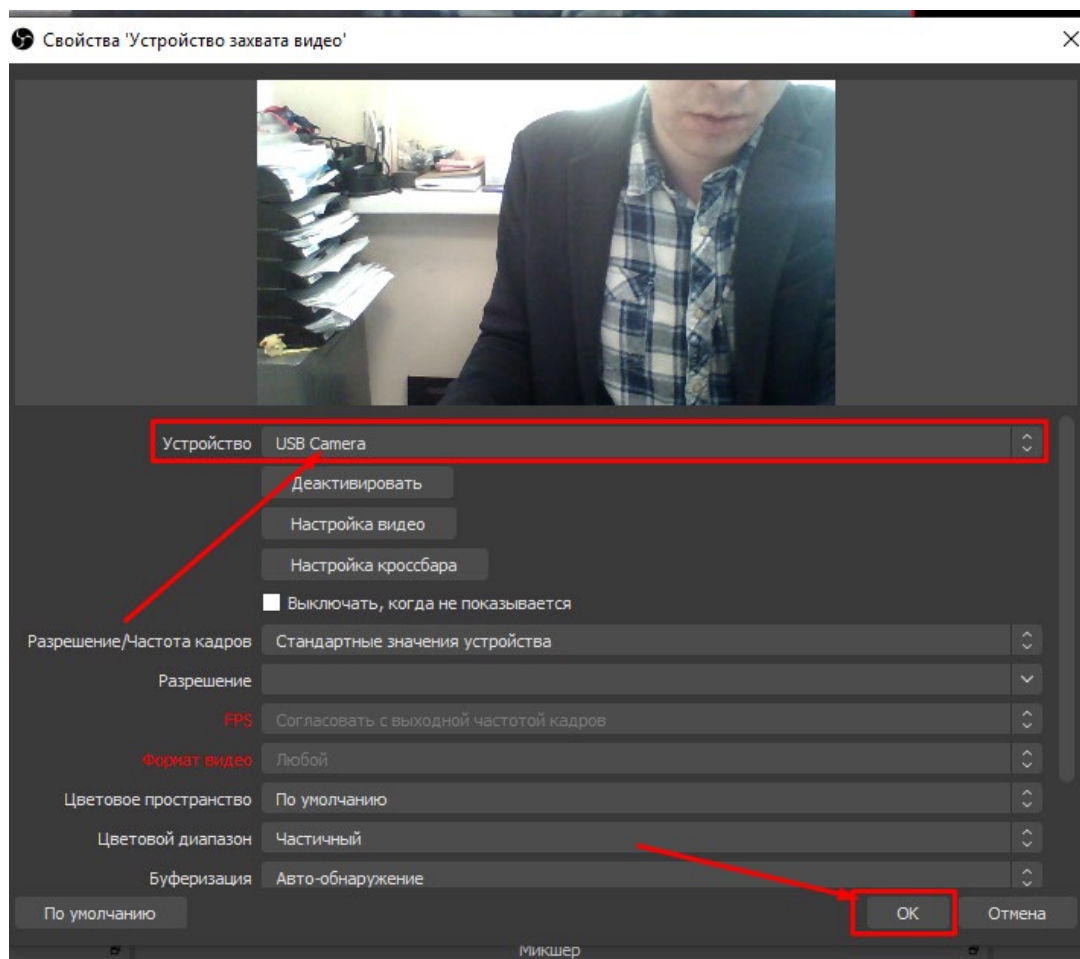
Свойства 'Устройство захвата видео'

Устройство USB Camera

Деактивировать

Настройка видео

Настройка кроссбара

Выключать, когда не показывается

Разрешение/Частота кадров Стандартные значения устройства

Разрешение

FPS Согласовать с выходной частотой кадров

Формат видео Любой

Цветовое пространство По умолчанию

Цветовой диапазон Частичный

Буферизация Авто-обнаружение

По умолчанию

OK

Отмена

Микшер